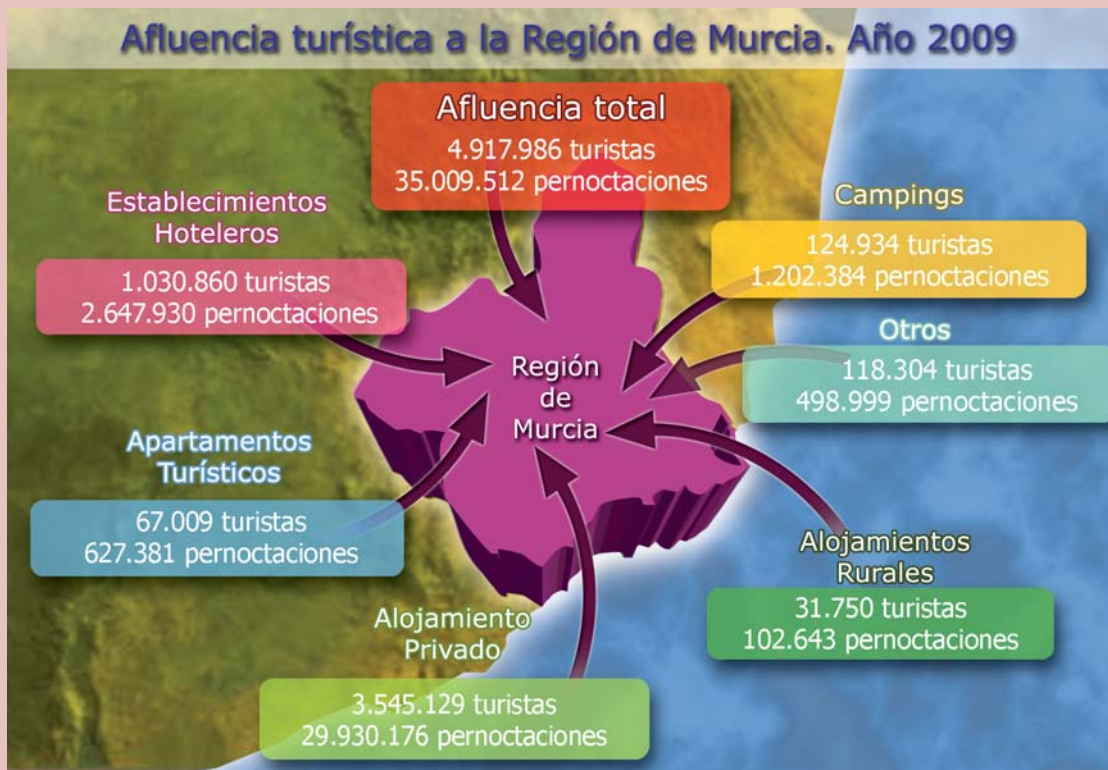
Afluencia turística a la Región de Murcia. Año 2009

Afluencia total
4.917.986 turistas
35.009.512 pernoctaciones

Establecimientos Hoteleros
1.030.860 turistas
2.647.930 pernoctaciones

Campings
124.934 turistas
1.202.384 pernoctaciones

Otros
118.304 turistas
498.999 pernoctaciones

Región de Murcia

Apartamentos Turísticos
67.009 turistas
627.381 pernoctaciones

Alojamientos Rurales
31.750 turistas
102.643 pernoctaciones

Alojamiento Privado
3.545.129 turistas
29.930.176 pernoctaciones